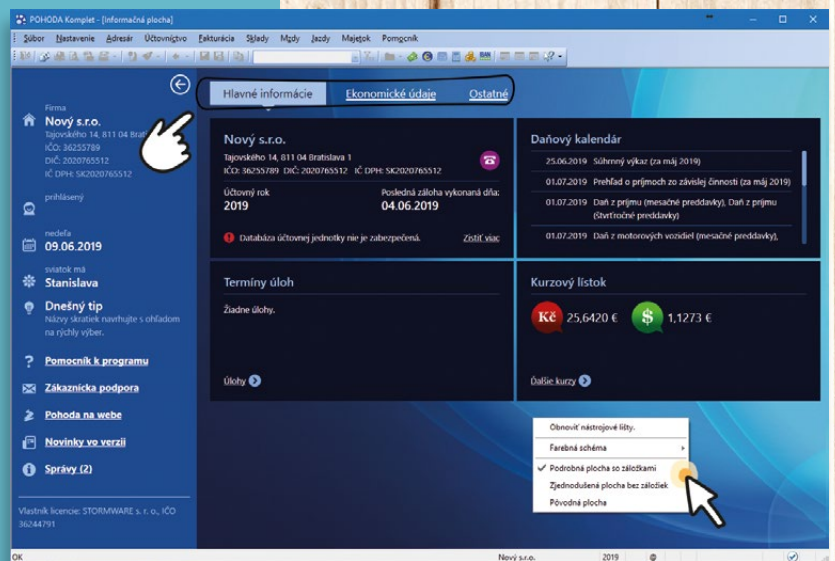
POHODA Komplet - [Informačná plocha]

Súbor Nastavenie Adresár Účtovníctvo Fakturácia Sklady Mzdy Jazdy Majetok Pomocník

Firma
Nový s.r.o.
Tajovského 14, 811 04 Brati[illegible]
IČO: 36255789
DIČ: 2020765512
IČ DPH: SK2020765512

prihlásený

nedeľa
09.06.2019

sviatok má
Stanislava

Dnešný tip
Názvy skratiek navrhujte s ohľadom na rýchly výber.

Pomocník k programu
Zákaznícka podpora
Pohoda na webe
Novinky vo verzii
Správy (2)

Vlastník licencie: STORMWARE s. r. o., IČO 36244791

Hlavné informácie | Ekonomické údaje | Ostatné

Nový s.r.o.
Tajovského 14, 811 04 Bratislava 1
IČO: 36255789 DIČ: 2020765512 IČ DPH: SK2020765512

Účtovný rok
2019

Posledná záloha vykonaná dňa:
04.06.2019

Databáza účtovnej jednotky nie je zabezpečená. Zistiť viac

Daňový kalendár
25.06.2019 Súhrnný výkaz (za máj 2019)
01.07.2019 Prehľad o príjmoch zo závislej činnosti (za máj 2019)
01.07.2019 Daň z príjmu (mesačné preddavky), Daň z príjmu (štvrťročné preddavky)
01.07.2019 Daň z motorových vozidiel (mesačné preddavky),

Termíny úloh
Žiadne úlohy.
Úlohy

Kurzový lístok
Kč 25,6420 €
$ 1,1273 €
Ďalšie kurzy

Obnoviť nástrojové lišty.
Farebná schéma
Podrobná plocha so záložkami
Zjednodušená plocha bez záložiek
Pôvodná plocha

OK    Nový s.r.o.    2019